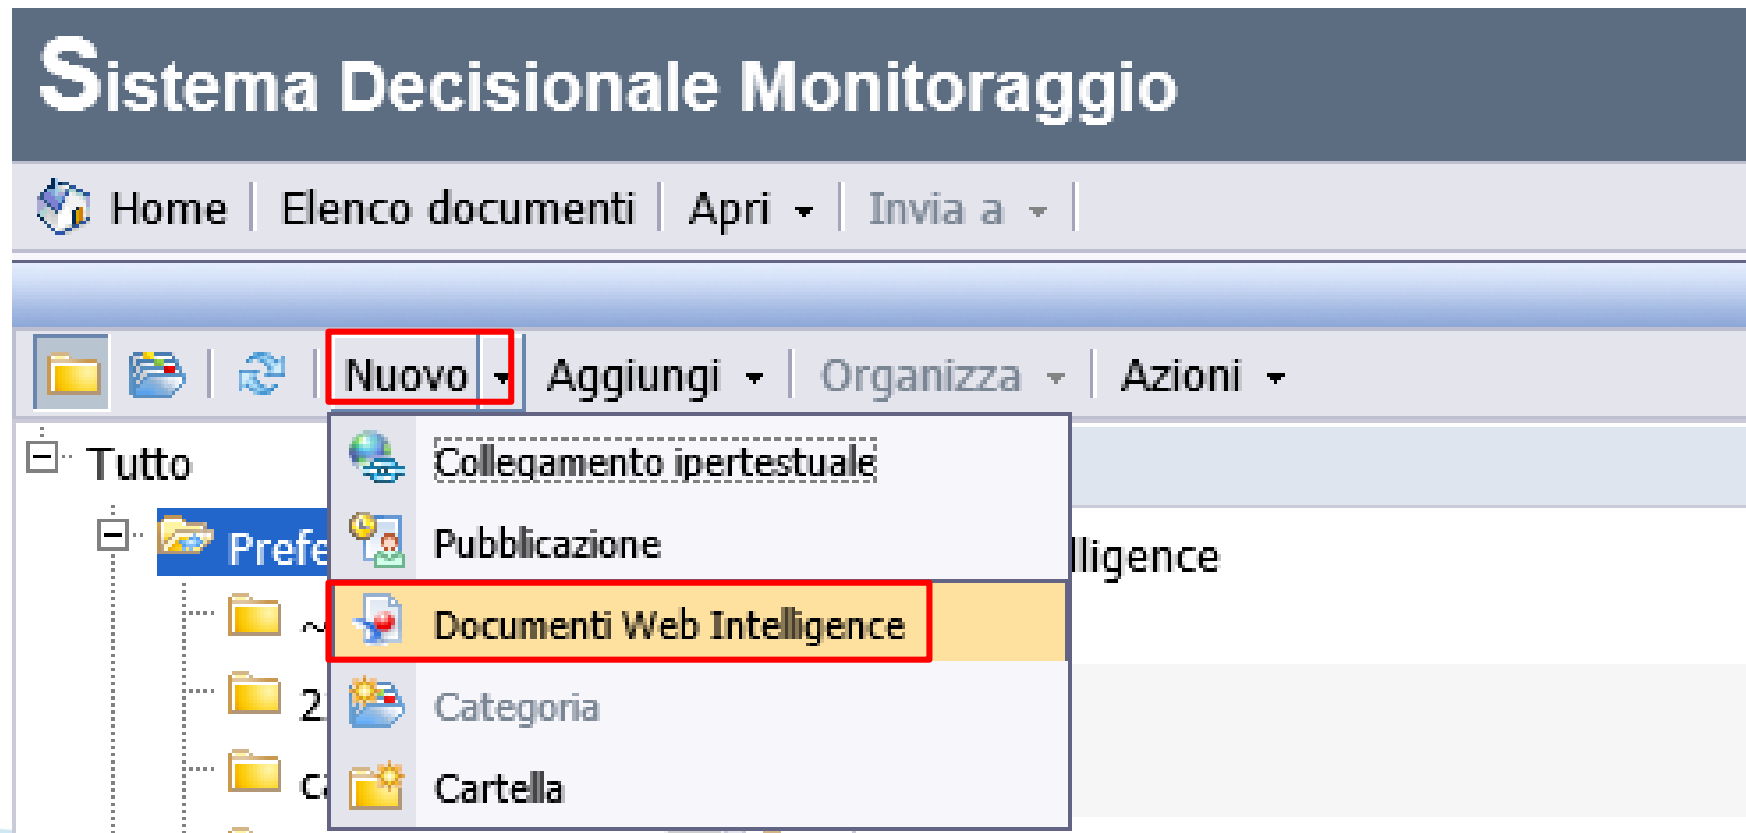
Sistema Decisionale Monitoraggio

Home | Elenco documenti | Apri | Invia a

Nuovo | Aggiungi | Organizza | Azioni

Tutto

Prefe

~

2

C

Collegamento ipertestuale
Pubblicazione
Documenti Web Intelligence
Categoria
Cartella

lligence